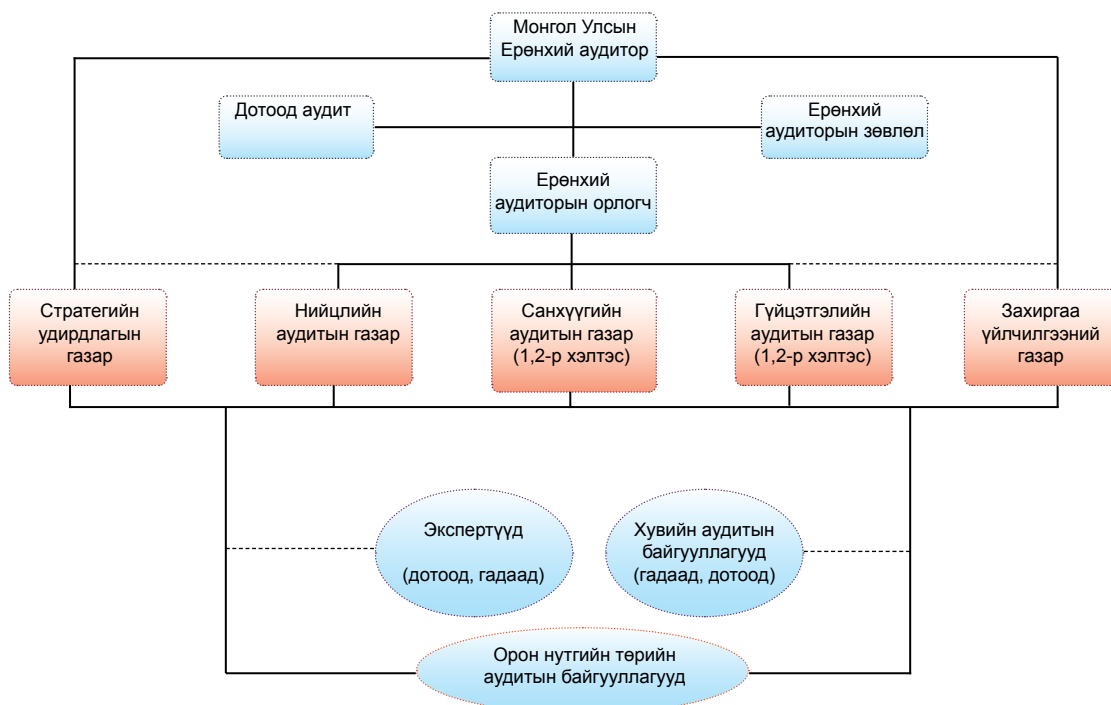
Монгол Улсын Ерөнхий аудитор

Дотоод аудит

Ерөнхий аудиторын зөвлөл

Ерөнхий аудиторын орлогч

Стратегийн удирдлагын газар

Нийцлийн аудитын газар

Санхүүгийн аудитын газар (1,2-р хэлтэс)

Гүйцэтгэлийн аудитын газар (1,2-р хэлтэс)

Захиргаа үйлчилгээний газар

Экспертүүд

(дотоод, гадаад)

Хувийн аудитын байгууллагууд (гадаад, дотоод)

Орон нутгийн төрийн аудитын байгууллагууд